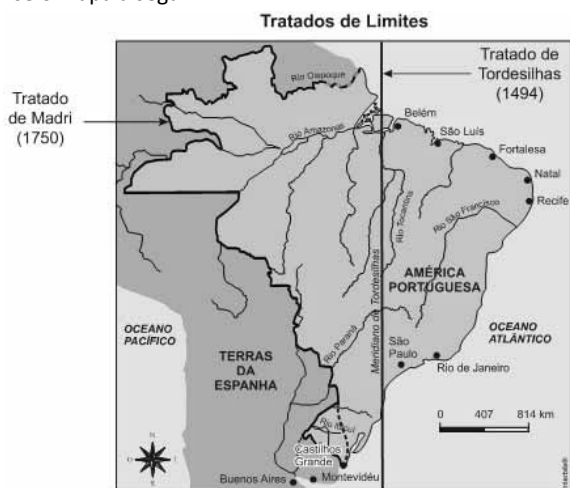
Tratados de Limites

Tratado de Tordesilhas (1494)

Tratado de Madri (1750)

Rio Oiapoque
Rio Amazonas
Belém
São Luís
Fortaleza
Natal
Recife
Rio Tocantins
Rio São Francisco
AMÉRICA PORTUGUESA
Meridiano de Tordesilhas
OCEANO PACÍFICO
TERRAS DA ESPANHA
Rio Paraná
São Paulo
Rio de Janeiro
OCEANO ATLÂNTICO
0 407 814 km
Rio Ibicuí
Castilhos Grande
Buenos Aires
Montevidéu
N
S
L
O